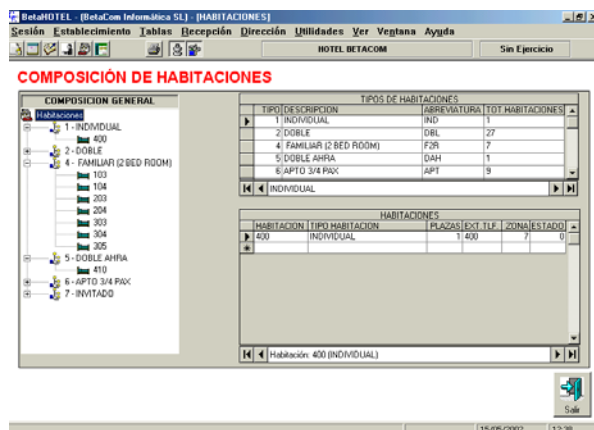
BetaHOTEL - [BetaCom Informática SL] - [HABITACIONES]

Sesión Establecimiento Tablas Recepción Dirección Utilidades Ver Ventana Ayuda

HOTEL BETACOM

Sin Ejercicio

COMPOSICIÓN DE HABITACIONES

COMPOSICION GENERAL

Habitaciones
1 - INDIVIDUAL
400
2 - DOBLE
4 - FAMILIAR (2 BED ROOM)
103
104
203
204
303
304
305
5 - DOBLE AHRA
410
6 - APTO 3/4 PAX
7 - INVITADO

TIPOS DE HABITACIONES

| TIPO | DESCRIPCION | ABREVIATURA | TOT HABITACIONES |
|---|---|---|---|
| 1 | INDIVIDUAL | IND | 1 |
| 2 | DOBLE | DBL | 27 |
| 4 | FAMILIAR (2 BED ROOM) | F2R | 7 |
| 5 | DOBLE AHRA | DAH | 1 |
| 6 | APTO 3/4 PAX | APT | 9 |

INDIVIDUAL

HABITACIONES

| HABITACION | TIPO HABITACION | PLAZAS | EXT TLF | ZONA | ESTADO |
|---|---|---|---|---|---|
| 400 | INDIVIDUAL | 1 | 400 | 7 | 0 |

Habitación: 400 (INDIVIDUAL)

Salir

15/05/2002 12:38